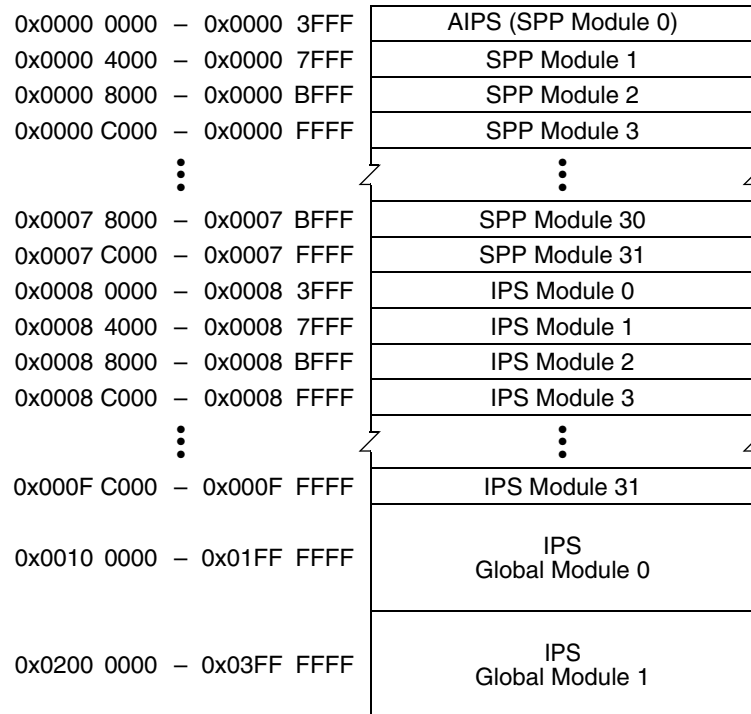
| | |
|---|---|
| 0x0000 0000 – 0x0000 3FFF | AIPS (SPP Module 0) |
| 0x0000 4000 – 0x0000 7FFF | SPP Module 1 |
| 0x0000 8000 – 0x0000 BFFF | SPP Module 2 |
| 0x0000 C000 – 0x0000 FFFF | SPP Module 3 |
| ⋮ | ⋮ |
| 0x0007 8000 – 0x0007 BFFF | SPP Module 30 |
| 0x0007 C000 – 0x0007 FFFF | SPP Module 31 |
| 0x0008 0000 – 0x0008 3FFF | IPS Module 0 |
| 0x0008 4000 – 0x0008 7FFF | IPS Module 1 |
| 0x0008 8000 – 0x0008 BFFF | IPS Module 2 |
| 0x0008 C000 – 0x0008 FFFF | IPS Module 3 |
| ⋮ | ⋮ |
| 0x000F C000 – 0x000F FFFF | IPS Module 31 |
| 0x0010 0000 – 0x01FF FFFF | IPS Global Module 0 |
| 0x0200 0000 – 0x03FF FFFF | IPS Global Module 1 |